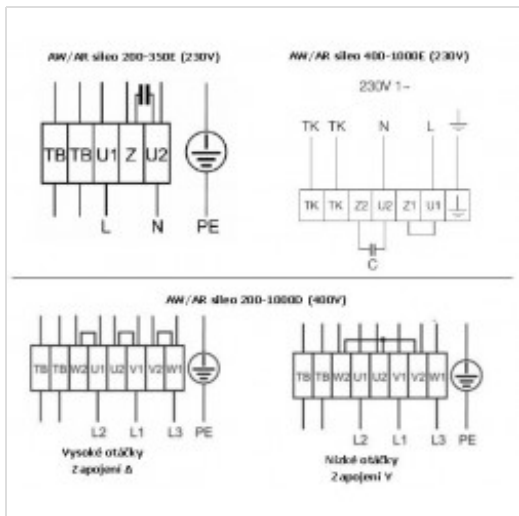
AW/AR sileo 200-350E (230V)

TB TB U1 Z U2

L N PE

AW/AR sileo 400-1000E (230V)

230V 1~

TK TK N L

TK TK Z2 U2 Z1 U1

C

AW/AR sileo 200-1000D (400V)

TB TB W2 U1 U2 V1 V2 W1

L2 L1 L3 PE

Vysoké otáčky
Zapojení Δ

TB TB W2 U1 U2 V1 V2 W1

L2 L1 L3 PE

Nízké otáčky
Zapojení Y